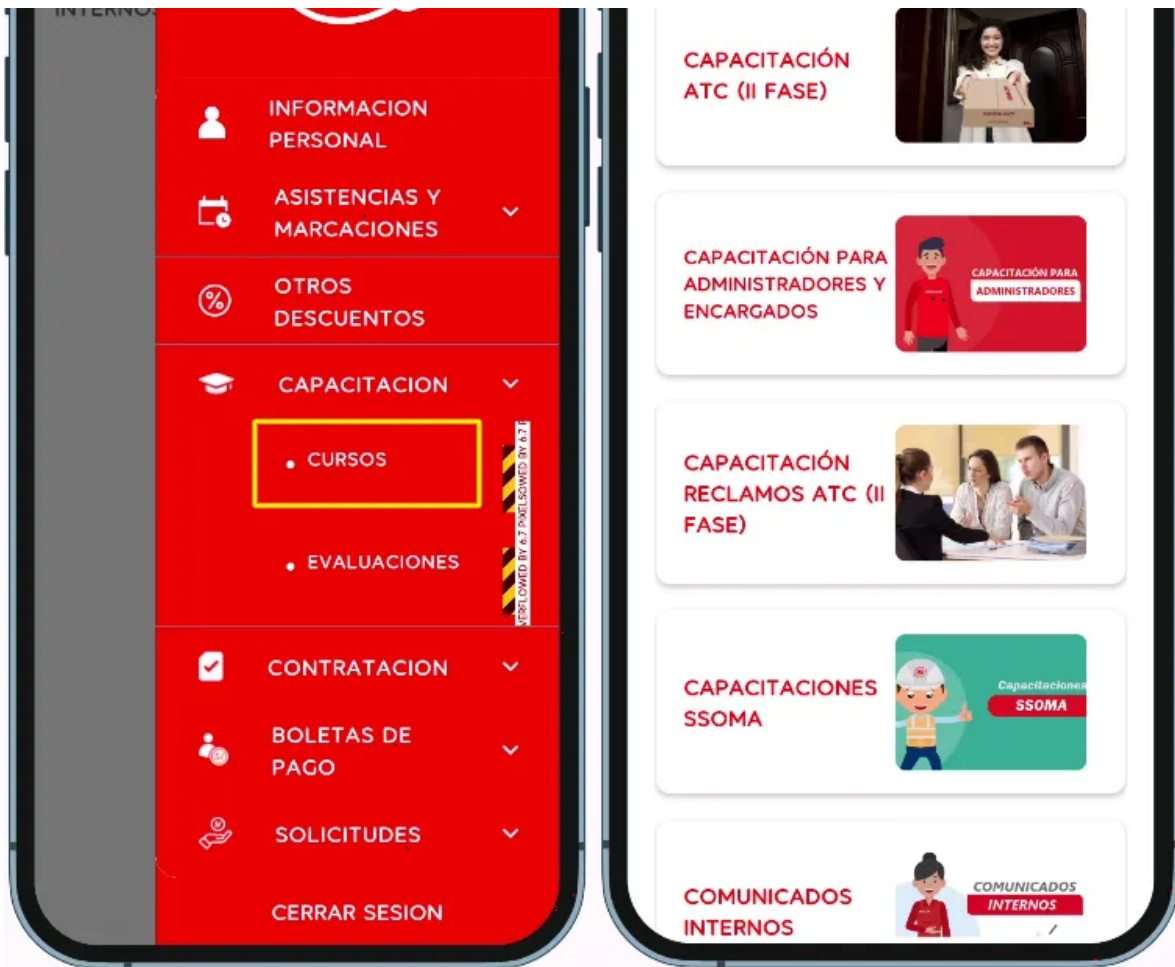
INTERNOS

INFORMACION PERSONAL

ASISTENCIAS Y MARCACIONES

OTROS DESCUENTOS

CAPACITACION

• CURSOS

• EVALUACIONES

VERFLOWED BY 6.7 PIXELS

OWED BY 6.7

CONTRATACION

BOLETAS DE PAGO

SOLICITUDES

CERRAR SESION

CAPACITACIÓN ATC (II FASE)

CAPACITACIÓN PARA ADMINISTRADORES Y ENCARGADOS

CAPACITACIÓN PARA ADMINISTRADORES

CAPACITACIÓN RECLAMOS ATC (II FASE)

CAPACITACIONES SSOMA

Capacitaciones SSOMA

COMUNICADOS INTERNOS

COMUNICADOS INTERNOS